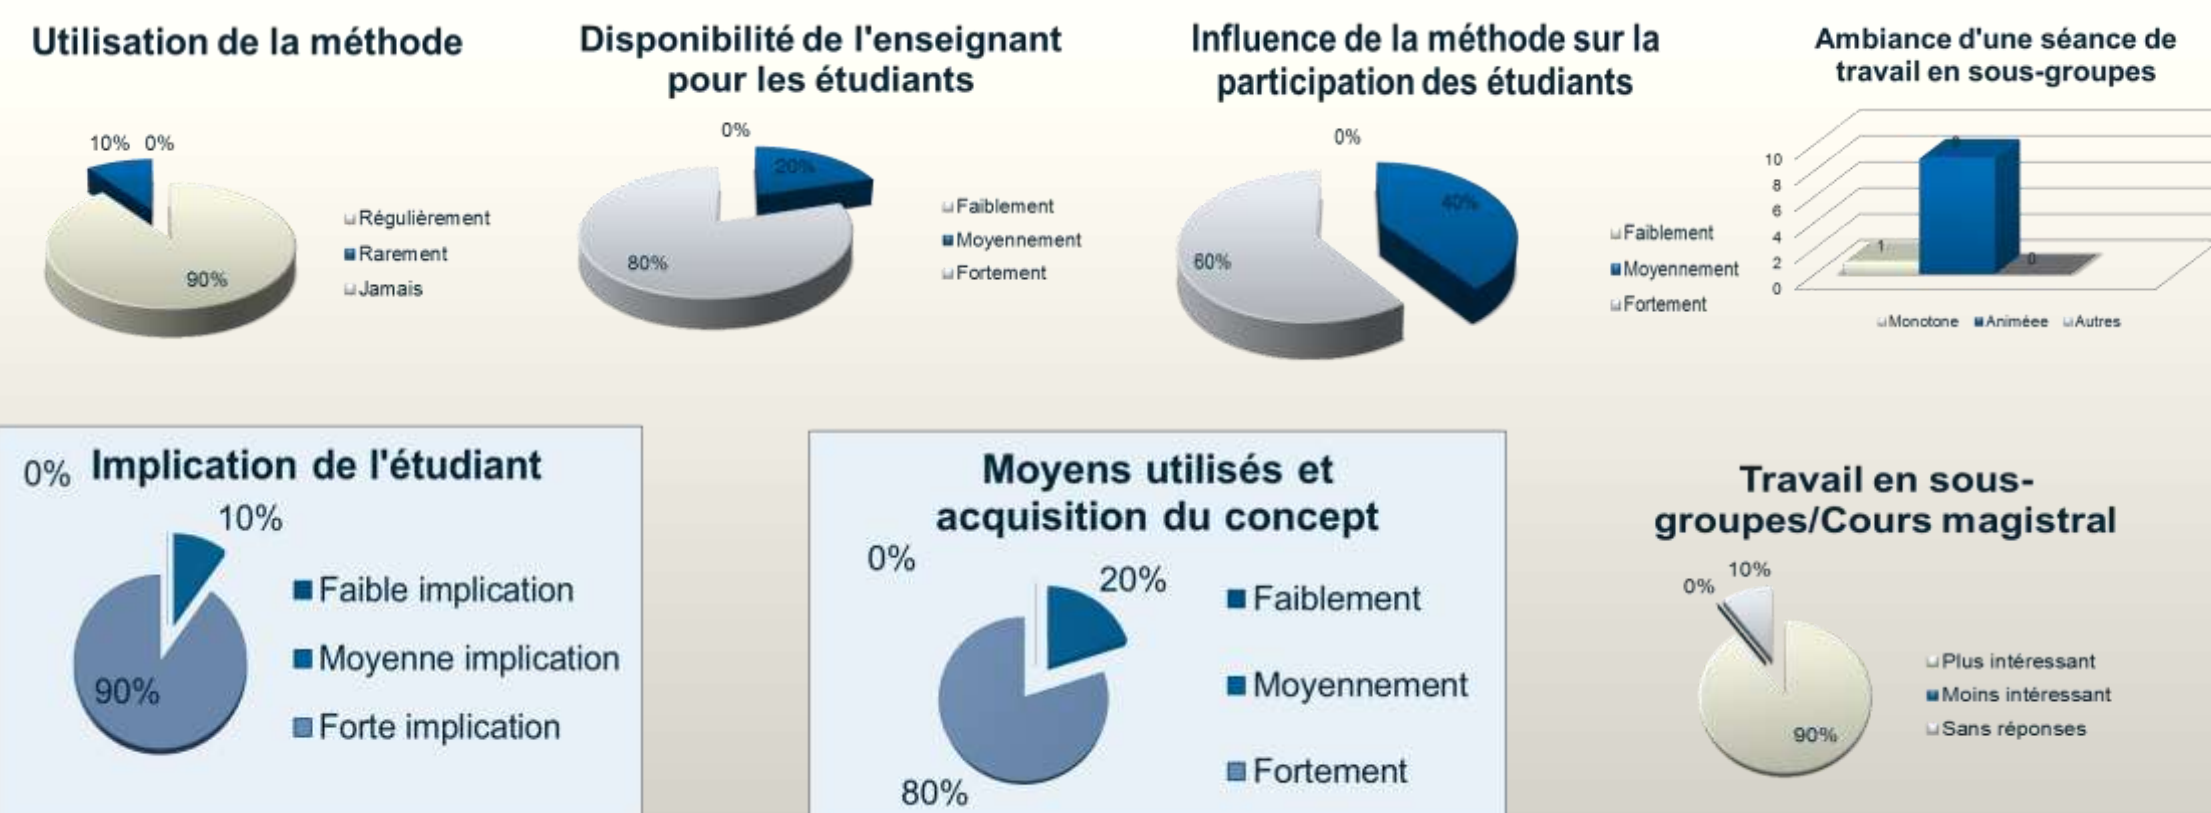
Utilisation de la méthode

10% 0%

90%

Régulièrement
Rarement
Jamais

Disponibilité de l'enseignant pour les étudiants

0%
20%
80%

Faiblement
Moyennement
Fortement

Influence de la méthode sur la participation des étudiants

0%
40%
60%

Faiblement
Moyennement
Fortement

Ambiance d'une séance de travail en sous-groupes

10
8
6
4
2
0

9
1
0

Monotone
Animéee
Autres

0% Implication de l'étudiant

10%
90%

Faible implication
Moyenne implication
Forte implication

Moyens utilisés et acquisition du concept

0%
20%
80%

Faiblement
Moyennement
Fortement

Travail en sous-groupes/Cours magistral

0%
10%
90%

Plus intéressant
Moins intéressant
Sans réponses